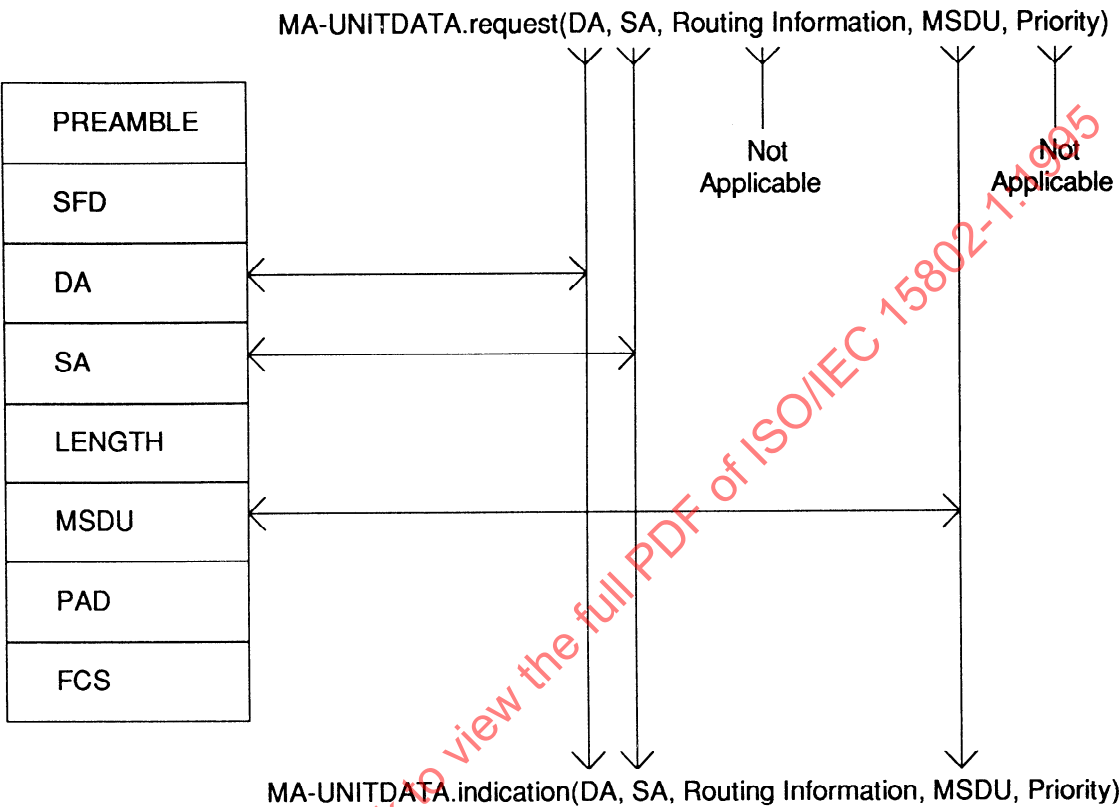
MA-UNITDATA.request(DA, SA, Routing Information, MSDU, Priority)

PREAMBLE

SFD

DA

SA

LENGTH

MSDU

PAD

FCS

Not Applicable

Not Applicable

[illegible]o view the full PDF of ISO/IEC 15802-1:1995

MA-UNITDATA.indication(DA, SA, Routing Information, MSDU, Priority)